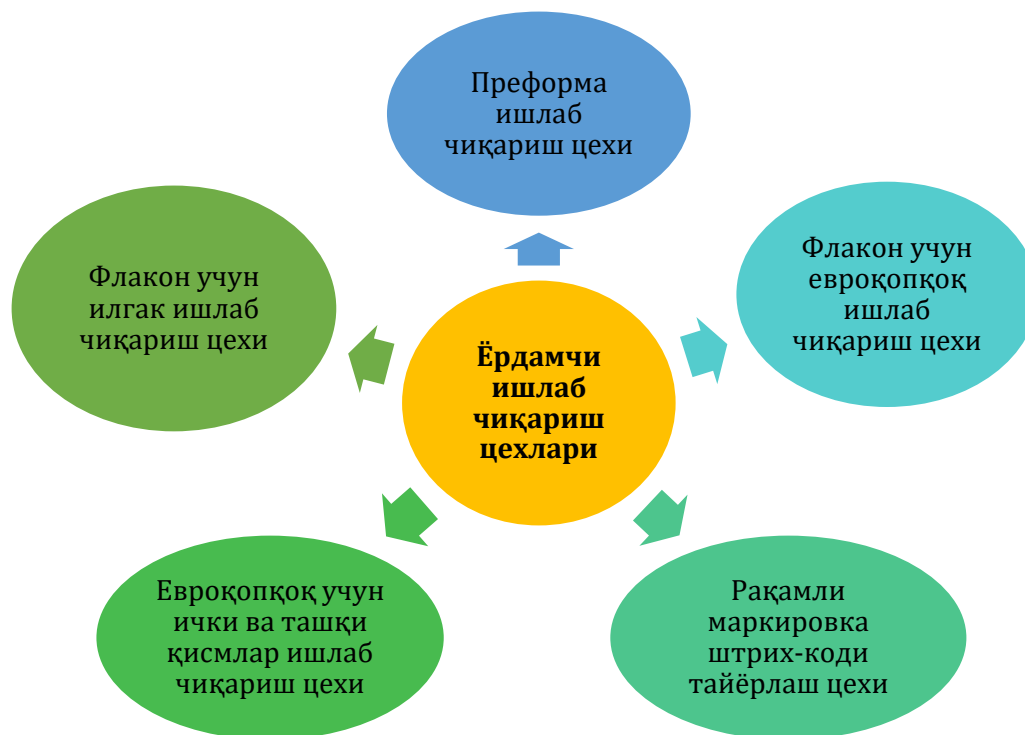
Ёрдамчи ишлаб чиқариш цехлари

Преформа ишлаб чиқариш цехи

Флакон учун евроқопқоқ ишлаб чиқариш цехи

Рақамли маркировка штрих-коди тайёрлаш цехи

Евроқопқоқ учун ички ва ташқи қисмлар ишлаб чиқариш цехи

Флакон учун илгак ишлаб чиқариш цехи